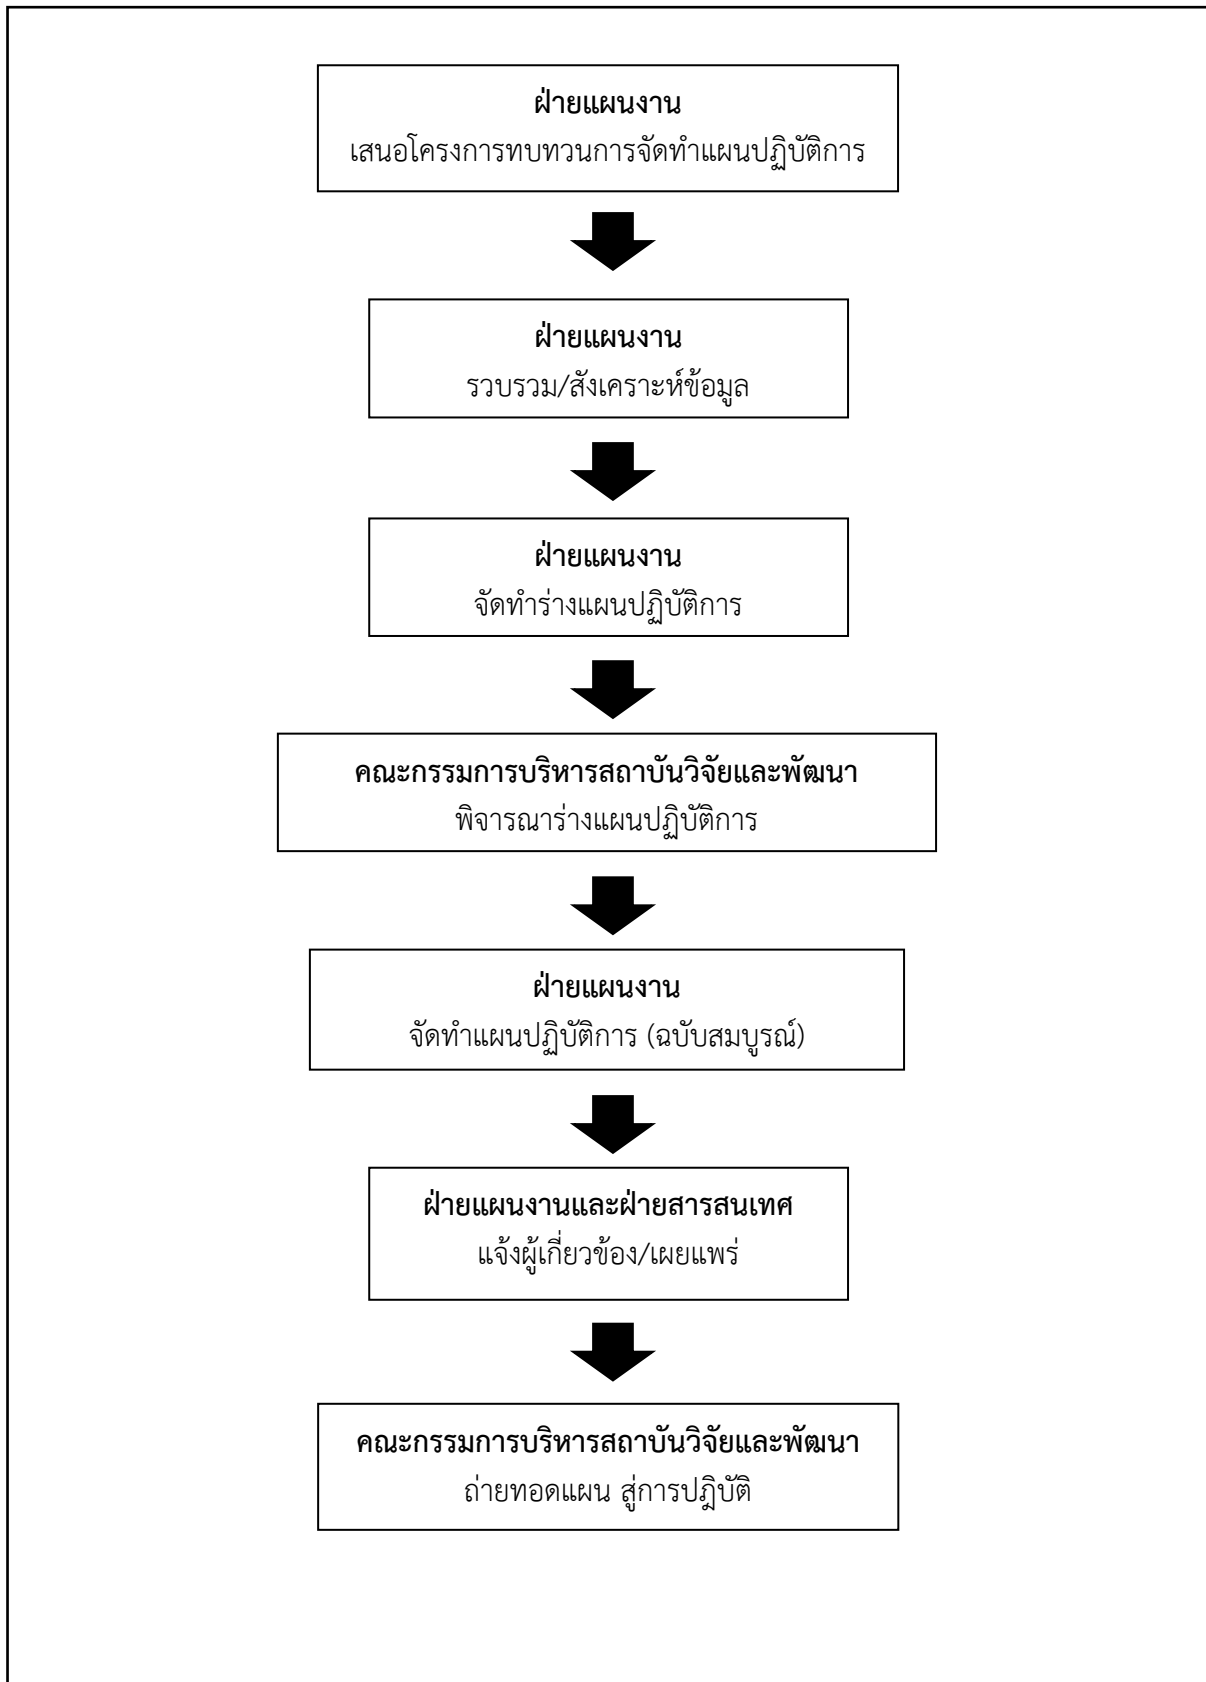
ฝ่ายแผนงาน
เสนอโครงการทบทวนการจัดทำแผนปฏิบัติการ

ฝ่ายแผนงาน
รวบรวม/สังเคราะห์ข้อมูล

ฝ่ายแผนงาน
จัดทำร่างแผนปฏิบัติการ

คณะกรรมการบริหารสถาบันวิจัยและพัฒนา
พิจารณาร่างแผนปฏิบัติการ

ฝ่ายแผนงาน
จัดทำแผนปฏิบัติการ (ฉบับสมบูรณ์)

ฝ่ายแผนงานและฝ่ายสารสนเทศ
แจ้งผู้เกี่ยวข้อง/เผยแพร่

คณะกรรมการบริหารสถาบันวิจัยและพัฒนา
ถ่ายทอดแผน สู่การปฏิบัติ